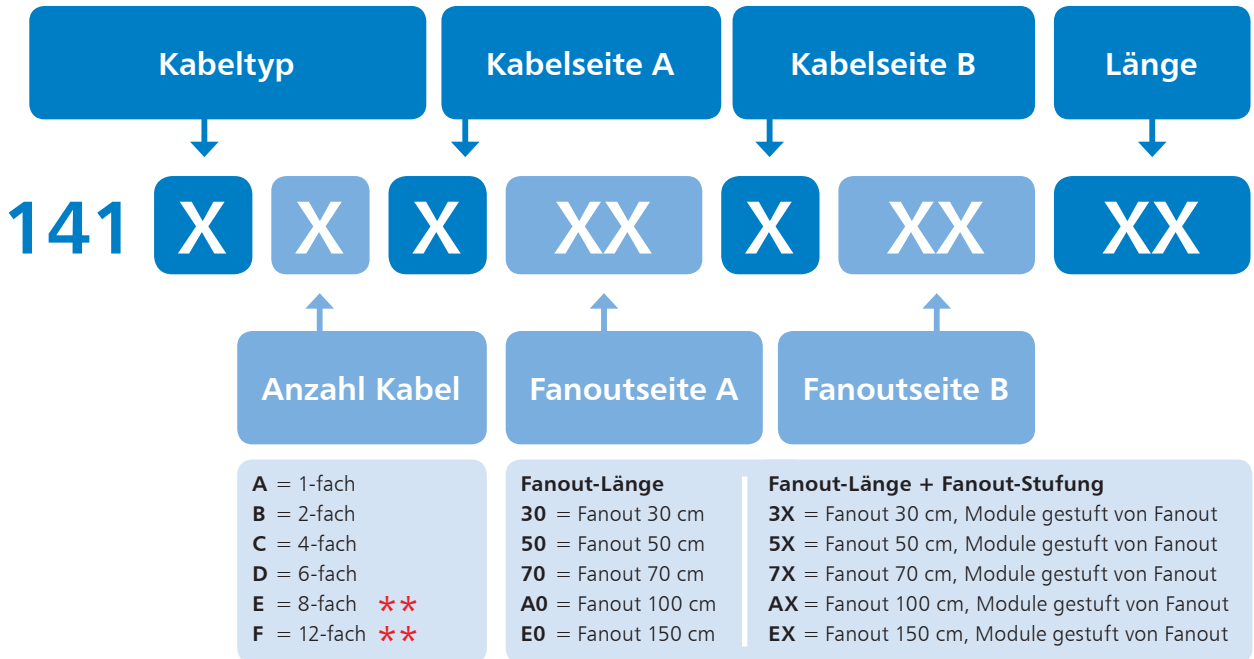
Kabeltyp

Kabelseite A

Kabelseite B

Länge

141 X X X XX X XX XX

Anzahl Kabel

Fanoutseite A

Fanoutseite B

**A** = 1-fach
**B** = 2-fach
**C** = 4-fach
**D** = 6-fach
**E** = 8-fach **
**F** = 12-fach **

**Fanout-Länge**
**30** = Fanout 30 cm
**50** = Fanout 50 cm
**70** = Fanout 70 cm
**A0** = Fanout 100 cm
**E0** = Fanout 150 cm

**Fanout-Länge + Fanout-Stufung**
**3X** = Fanout 30 cm, Module gestuft von Fanout
**5X** = Fanout 50 cm, Module gestuft von Fanout
**7X** = Fanout 70 cm, Module gestuft von Fanout
**AX** = Fanout 100 cm, Module gestuft von Fanout
**EX** = Fanout 150 cm, Module gestuft von Fanout